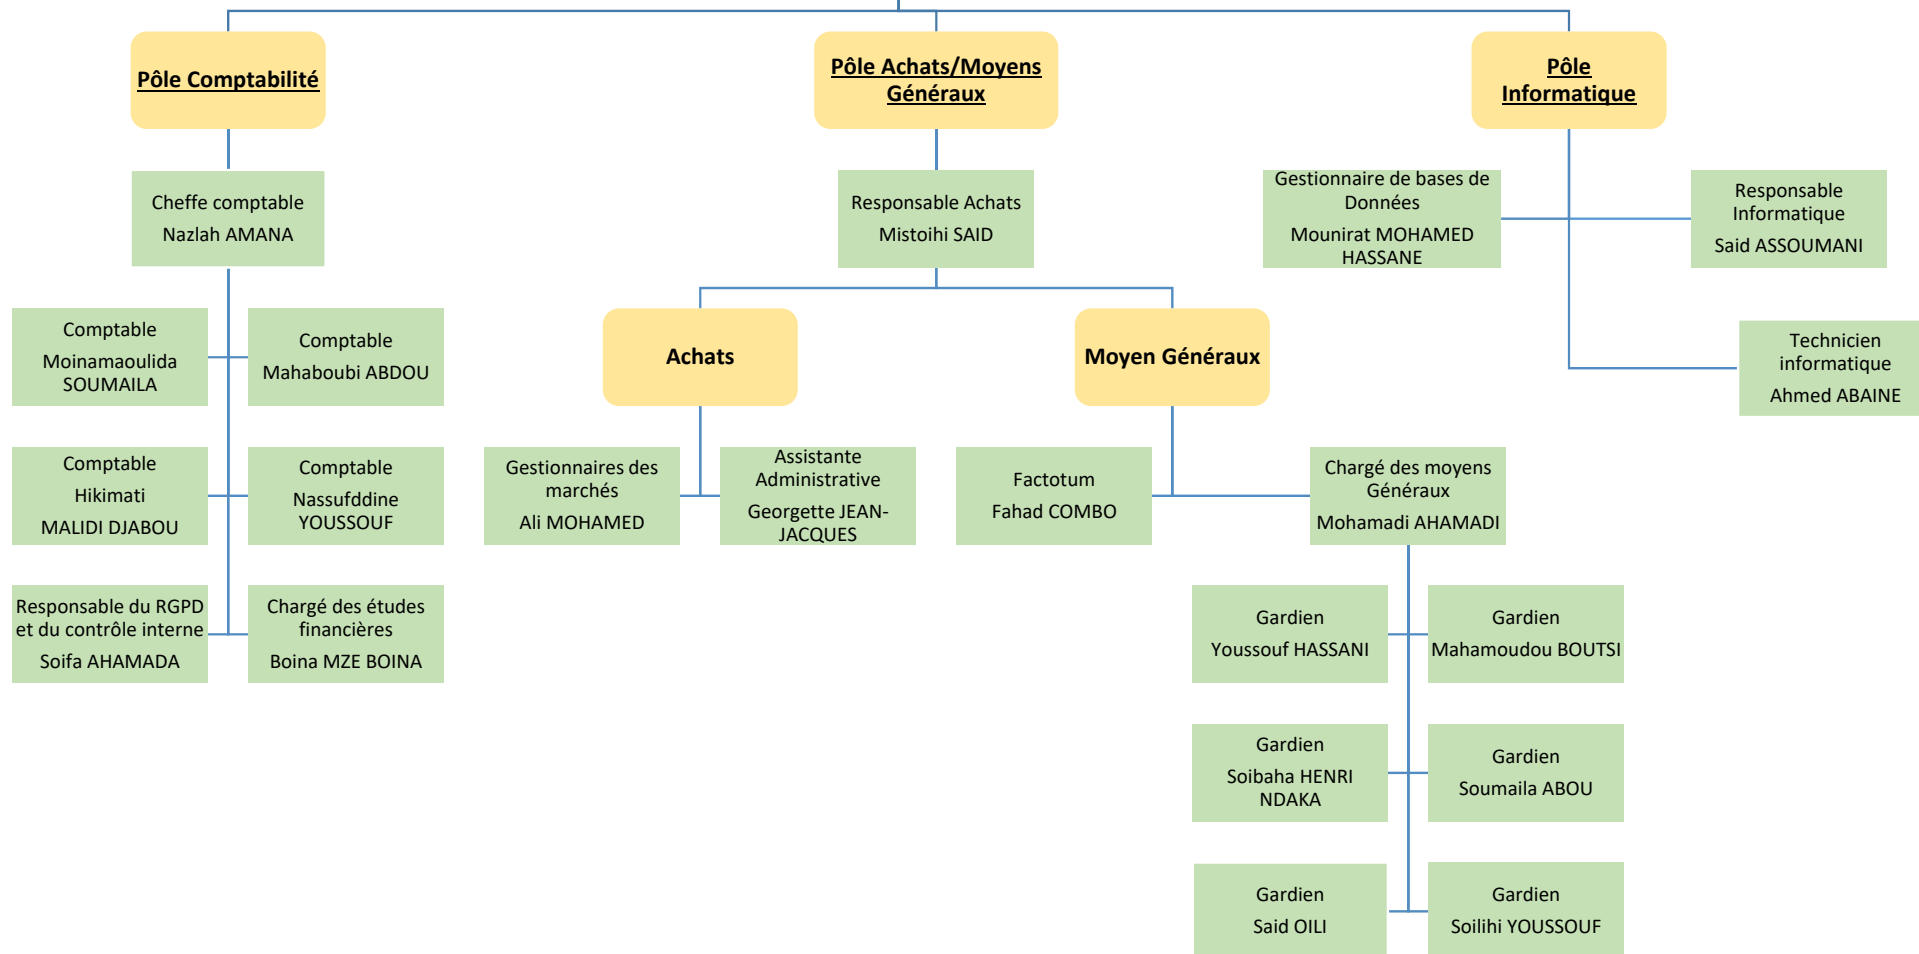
Pôle Comptabilité

Cheffe comptable
Nazlah AMANA

Comptable
Moinamaoulida SOUMAILA

Comptable
Mahaboubi ABDOU

Comptable
Hikimati
MALIDI DJABOU

Comptable
Nassufddine YOUSSOUF

Responsable du RGPD et du contrôle interne
Soifa AHAMADA

Chargé des études financières
Boina MZE BOINA

Pôle Achats/Moyens Généraux

Responsable Achats
Mistoihi SAID

Achats

Gestionnaires des marchés
Ali MOHAMED

Assistante Administrative
Georgette JEAN-JACQUES

Moyen Généraux

Factotum
Fahad COMBO

Chargé des moyens Généraux
Mohamadi AHAMADI

Gardien
Youssouf HASSANI

Gardien
Mahamoudou BOUTSI

Gardien
Soibaha HENRI NDAKA

Gardien
Soumaila ABOU

Gardien
Said OILI

Gardien
Soilihi YOUSSOUF

Pôle Informatique

Gestionnaire de bases de Données
Mounirat MOHAMED HASSANE

Responsable Informatique
Said ASSOUMANI

Technicien informatique
Ahmed ABAINE